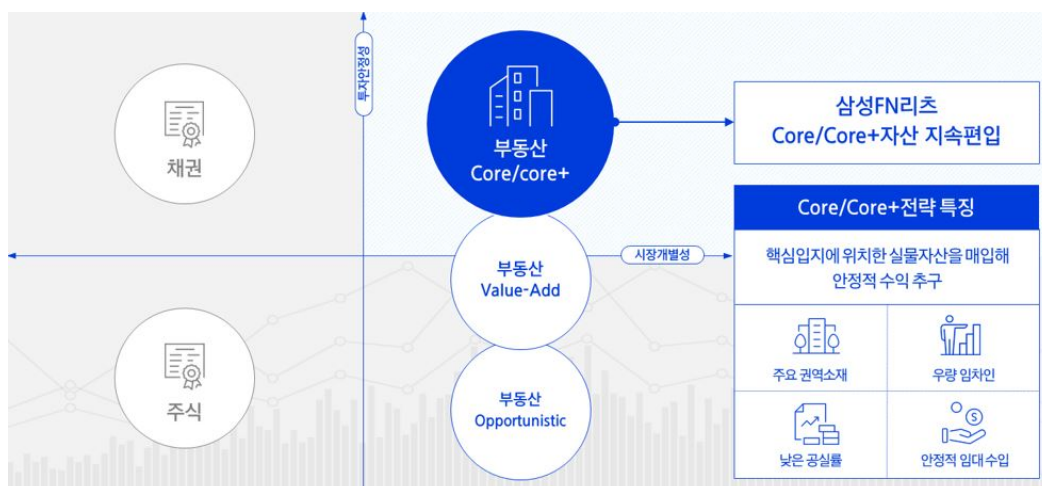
투자안정성

채권

부동산
Core/core+

삼성FN리츠
Core/Core+자산 지속편입

Core/Core+전략 특징

시장개별성

부동산
Value-Add

핵심입지에 위치한 실물자산을 매입해 안정적 수익 추구

주식

부동산
Opportunistic

주요 권역소재

우량 임차인

낮은 공실률

안정적 임대 수입